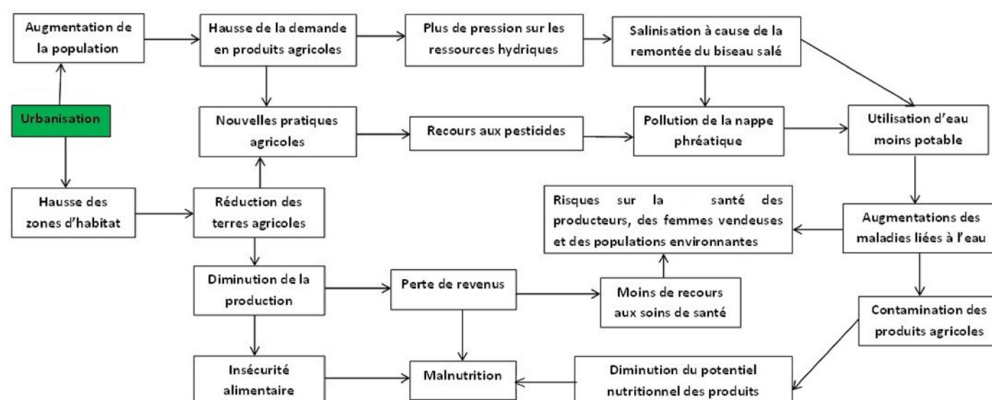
Augmentation de la population

Hausse de la demande en produits agricoles

Plus de pression sur les ressources hydriques

Salinisation à cause de la remontée du biseau salé

Urbanisation

Nouvelles pratiques agricoles

Recours aux pesticides

Pollution de la nappe phréatique

Utilisation d'eau moins potable

Hausse des zones d'habitat

Réduction des terres agricoles

Risques sur la santé des producteurs, des femmes vendeuses et des populations environnantes

Augmentations des maladies liées à l'eau

Diminution de la production

Perte de revenus

Moins de recours aux soins de santé

Contamination des produits agricoles

Insécurité alimentaire

Malnutrition

Diminution du potentiel nutritionnel des produits